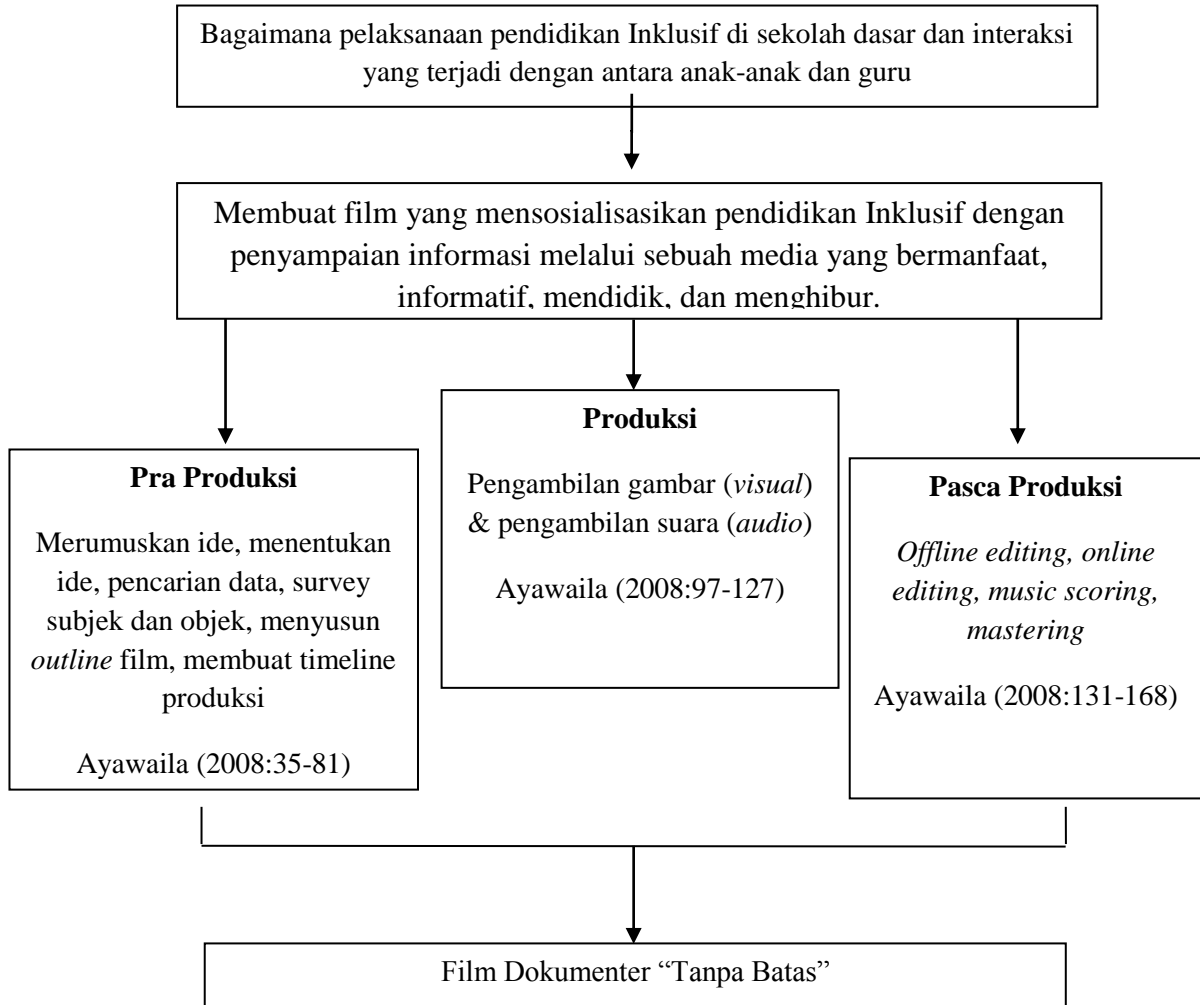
Bagaimana pelaksanaan pendidikan Inklusif di sekolah dasar dan interaksi yang terjadi dengan antara anak-anak dan guru

Membuat film yang mensosialisasikan pendidikan Inklusif dengan penyampaian informasi melalui sebuah media yang bermanfaat, informatif, mendidik, dan menghibur.

**Pra Produksi**

Merumuskan ide, menentukan ide, pencarian data, survey subjek dan objek, menyusun *outline* film, membuat timeline produksi

Ayawaila (2008:35-81)

**Produksi**

Pengambilan gambar (*visual*) & pengambilan suara (*audio*)

Ayawaila (2008:97-127)

**Pasca Produksi**

*Offline editing, online editing, music scoring, mastering*

Ayawaila (2008:131-168)

Film Dokumenter "Tanpa Batas"